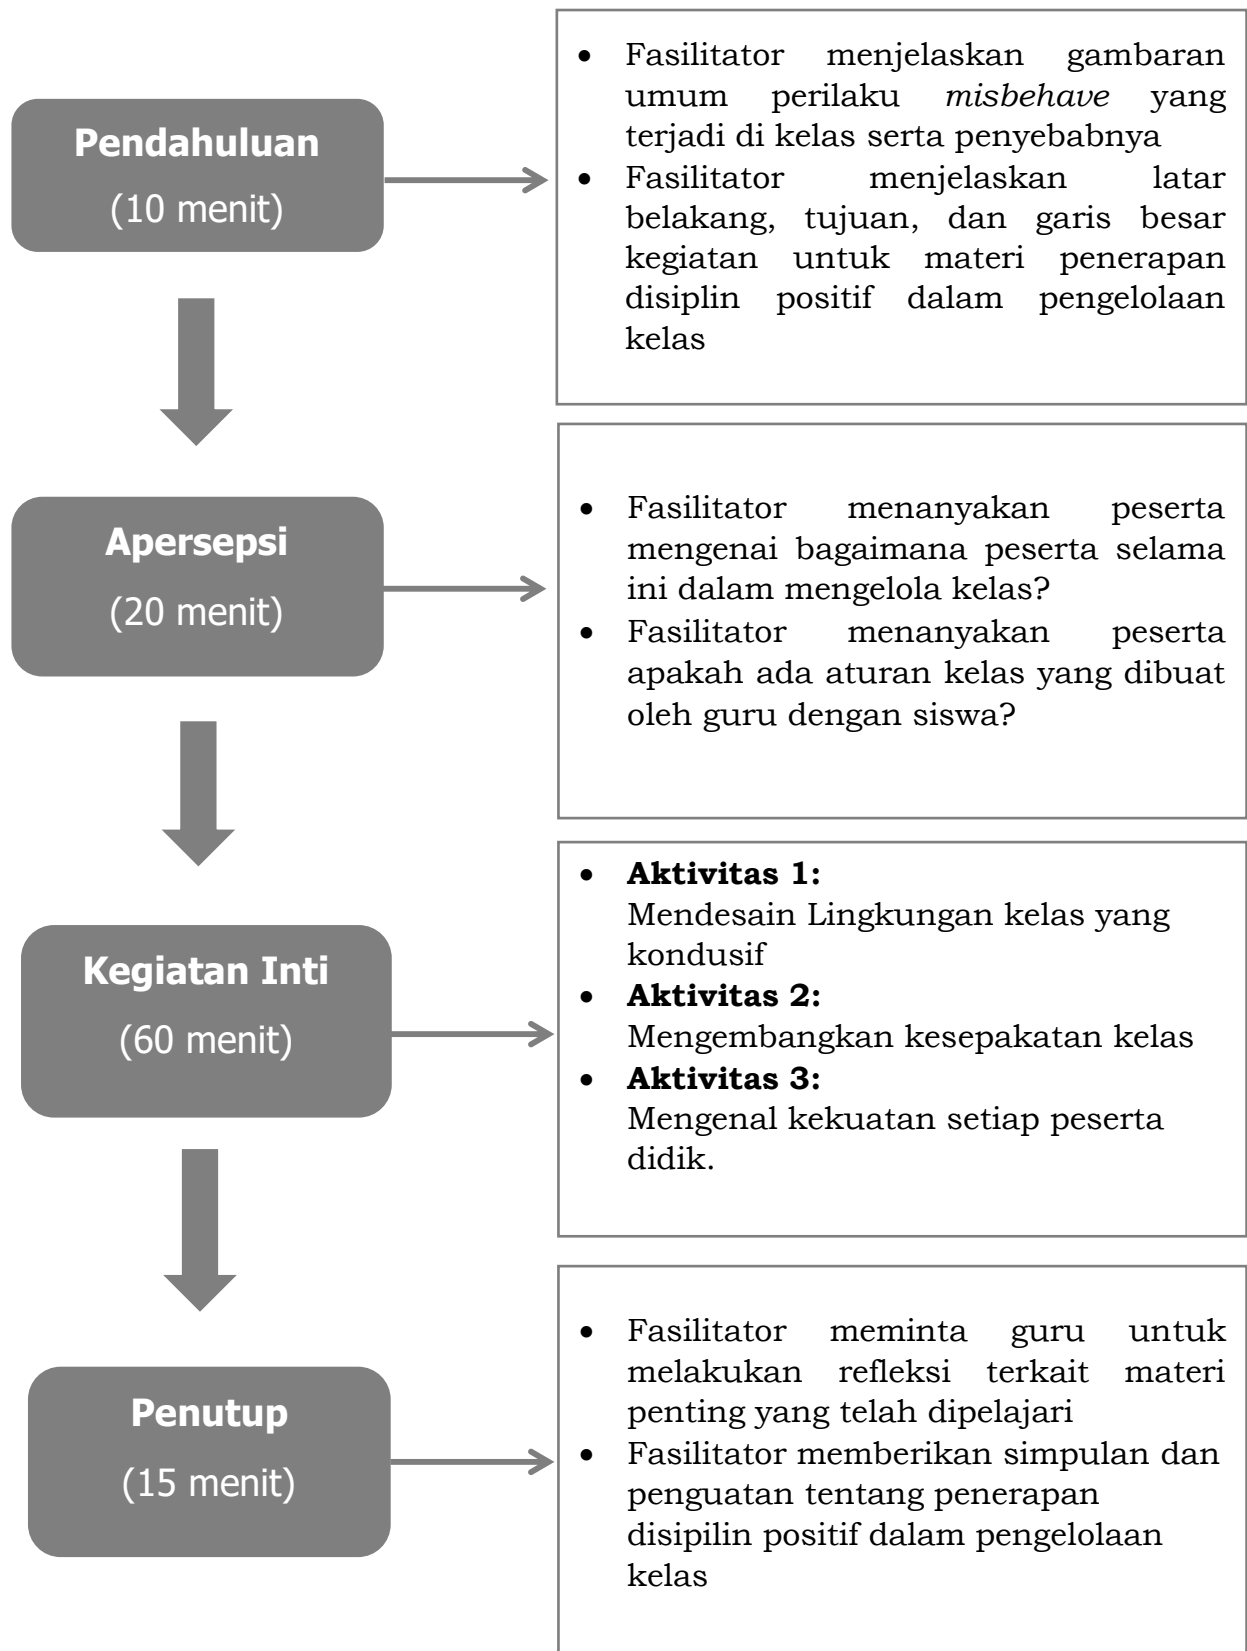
Pendahuluan
(10 menit)

- Fasilitator menjelaskan gambaran umum perilaku *misbehave* yang terjadi di kelas serta penyebabnya
- Fasilitator menjelaskan latar belakang, tujuan, dan garis besar kegiatan untuk materi penerapan disiplin positif dalam pengelolaan kelas

Apersepsi
(20 menit)

- Fasilitator menanyakan peserta mengenai bagaimana peserta selama ini dalam mengelola kelas?
- Fasilitator menanyakan peserta apakah ada aturan kelas yang dibuat oleh guru dengan siswa?

Kegiatan Inti
(60 menit)

- **Aktivitas 1:**
Mendesain Lingkungan kelas yang kondusif
- **Aktivitas 2:**
Mengembangkan kesepakatan kelas
- **Aktivitas 3:**
Mengenal kekuatan setiap peserta didik.

Penutup
(15 menit)

- Fasilitator meminta guru untuk melakukan refleksi terkait materi penting yang telah dipelajari
- Fasilitator memberikan simpulan dan penguatan tentang penerapan disipilin positif dalam pengelolaan kelas